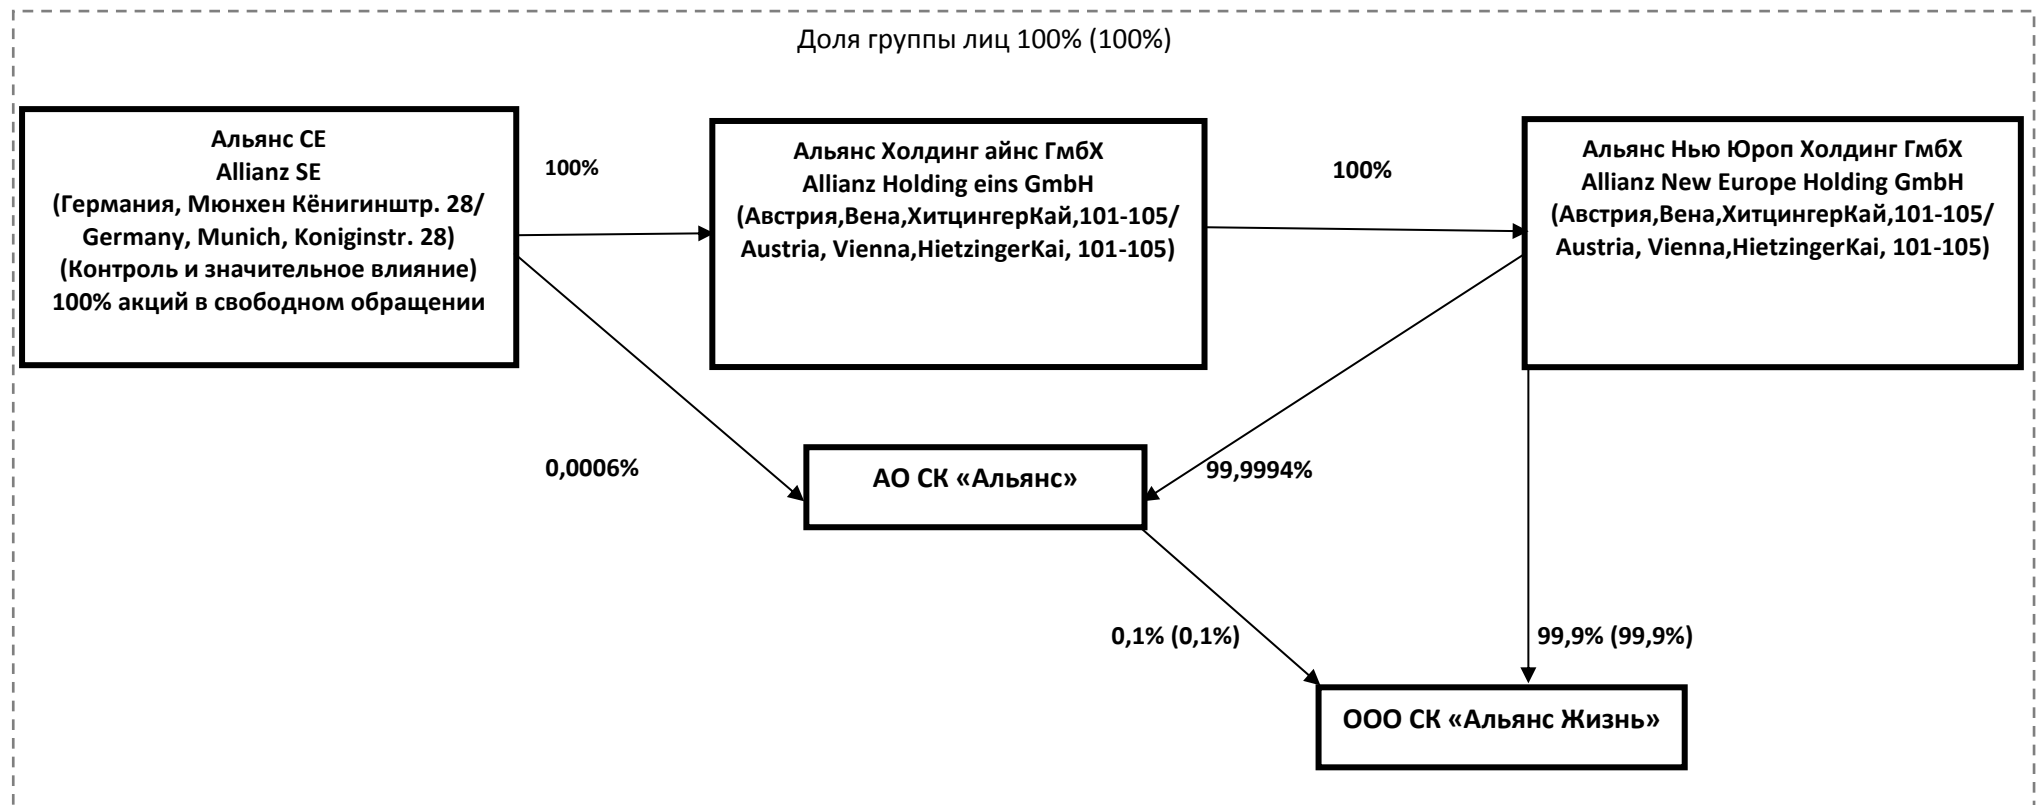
Доля группы лиц 100% (100%)

Альянс СЕ
Allianz SE
(Германия, Мюнхен Кёнигинштр. 28/ Germany, Munich, Koniginstr. 28)
(Контроль и значительное влияние)
100% акций в свободном обращении

100%

Альянс Холдинг айнс ГмбХ
Allianz Holding eins GmbH
(Австрия,Вена,ХитцингерКай,101-105/ Austria, Vienna,HietzingerKai, 101-105)

100%

Альянс Нью Юроп Холдинг ГмбХ
Allianz New Europe Holding GmbH
(Австрия,Вена,ХитцингерКай,101-105/ Austria, Vienna,HietzingerKai, 101-105)

0,0006%

АО СК «Альянс»

99,9994%

0,1% (0,1%)

99,9% (99,9%)

ООО СК «Альянс Жизнь»